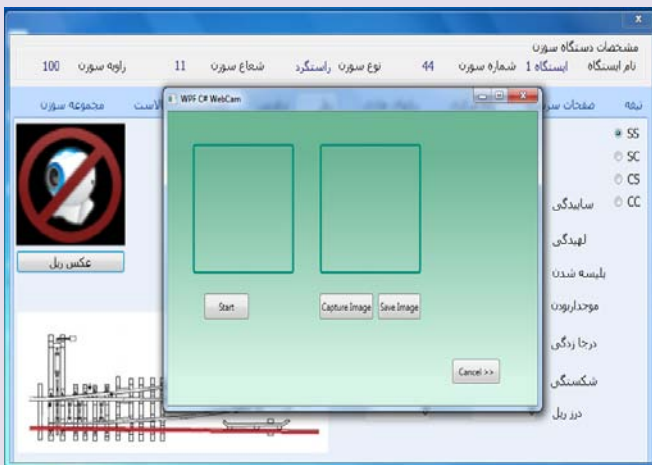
x

مشخصات دستگاه سوزن

نام ایستگاه ایستگاه 1 شماره سوزن 44 نوع سوزن راستگرد شعاع سوزن 11 زاویه سوزن 100

تیغه صفحات سر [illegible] الاست مجموعه سوزن

WPF C# WebCam

SS
SC
CS
CC

سایدگی

لهیدگی

پلیسه شدن

موجدار بودن

درجا زدگی

شکستگی

درز ریل

عکس ریل

Start

Capture Image

Save Image

Cancel >>